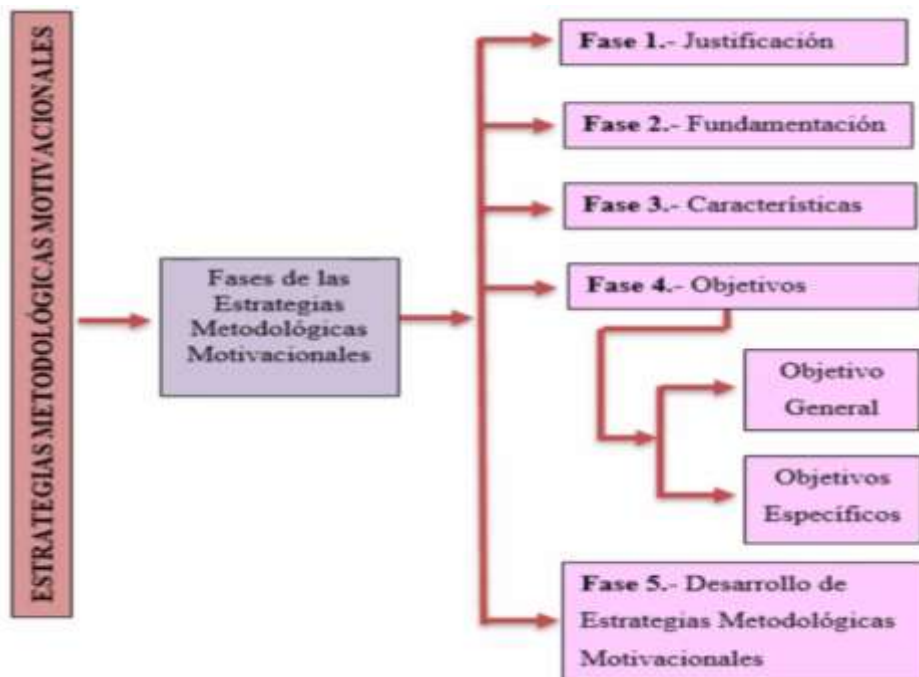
ESTRATEGIAS METODOLÓGICAS MOTIVACIONALES

Fases de las Estrategias Metodológicas Motivacionales

**Fase 1.**- Justificación

**Fase 2.**- Fundamentación

**Fase 3.**- Características

**Fase 4.**- Objetivos

Objetivo General

Objetivos Específicos

**Fase 5.**- Desarrollo de Estrategias Metodológicas Motivacionales